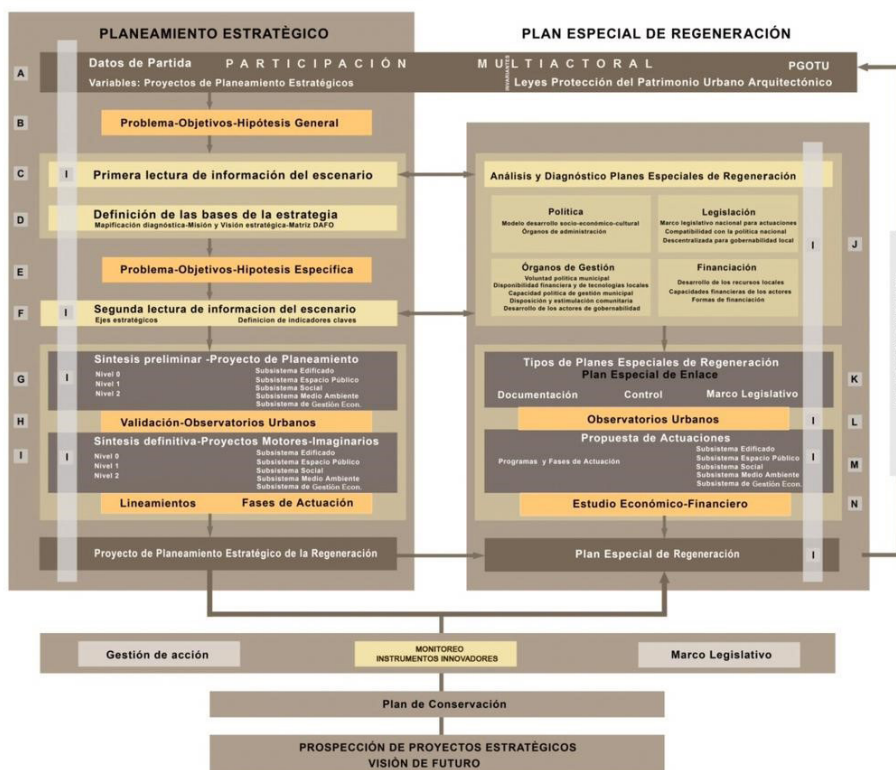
PLANEAMIENTO ESTRATÈGICO

PLAN ESPECIAL DE REGENERACIÓN

A
Datos de Partida PARTICIPACIÓN MULTIACTORAL PGOTU
Variables: Proyectos de Planeamiento Estratégicos
Leyes Protección del Patrimonio Urbano Arquitectónico

B
Problema-Objetivos-Hipótesis General

C
I
Primera lectura de información del escenario

Análisis y Diagnóstico Planes Especiales de Regeneración

D
Definición de las bases de la estrategia
Mapificación diagnóstica-Misión y Visión estratégica-Matriz DAFO

Política
Modelo desarrollo socio-económico-cultural
Órganos de administración

Legislación
Marco legislativo nacional para actuaciones
Compatibilidad con la política nacional
Descentralizada para gobernabilidad local

E
Problema-Objetivos-Hipotesis Específica

Órganos de Gestión
Voluntad política municipal
Disponibilidad financiera y de tecnologías locales
Capacidad política de gestión municipal
Disposición y estimulación comunitaria
Desarrollo de los actores de gobernabilidad

Financiación
Desarrollo de los recursos locales
Capacidades financieras de los actores
Formas de financiación

I
J

F
I
Segunda lectura de informacion del escenario
Ejes estratégicos
Definicion de indicadores claves

G
I
Síntesis preliminar -Proyecto de Planeamiento
Nivel 0
Nivel 1
Nivel 2
Subsistema Edificado
Subsistema Espacio Público
Subsistema Social
Subsistema Medio Ambiente
Subsistema de Gestión Econ.

Tipos de Planes Especiales de Regeneración
Plan Especial de Enlace
Documentación Control Marco Legislativo
K

H
Validación-Observatorios Urbanos

Observatorios Urbanos
I
L

I
I
Síntesis definitiva-Proyectos Motores-Imaginarios
Nivel 0
Nivel 1
Nivel 2
Subsistema Edificado
Subsistema Espacio Público
Subsistema Social
Subsistema Medio Ambiente
Subsistema de Gestión Econ.

Propuesta de Actuaciones
Programas y Fases de Actuación
Subsistema Edificado
Subsistema Espacio Público
Subsistema Social
Subsistema Medio Ambiente
Subsistema de Gestión Econ.
I
M

Lineamientos Fases de Actuación

Estudio Económico-Financiero
N

Proyecto de Planeamiento Estratégico de la Regeneración

Plan Especial de Regeneración
I

Gestión de acción
MONITOREO
INSTRUMENTOS INNOVADORES
Marco Legislativo

Plan de Conservación

PROSPECCIÓN DE PROYECTOS ESTRATÉGICOS
VISIÓN DE FUTURO